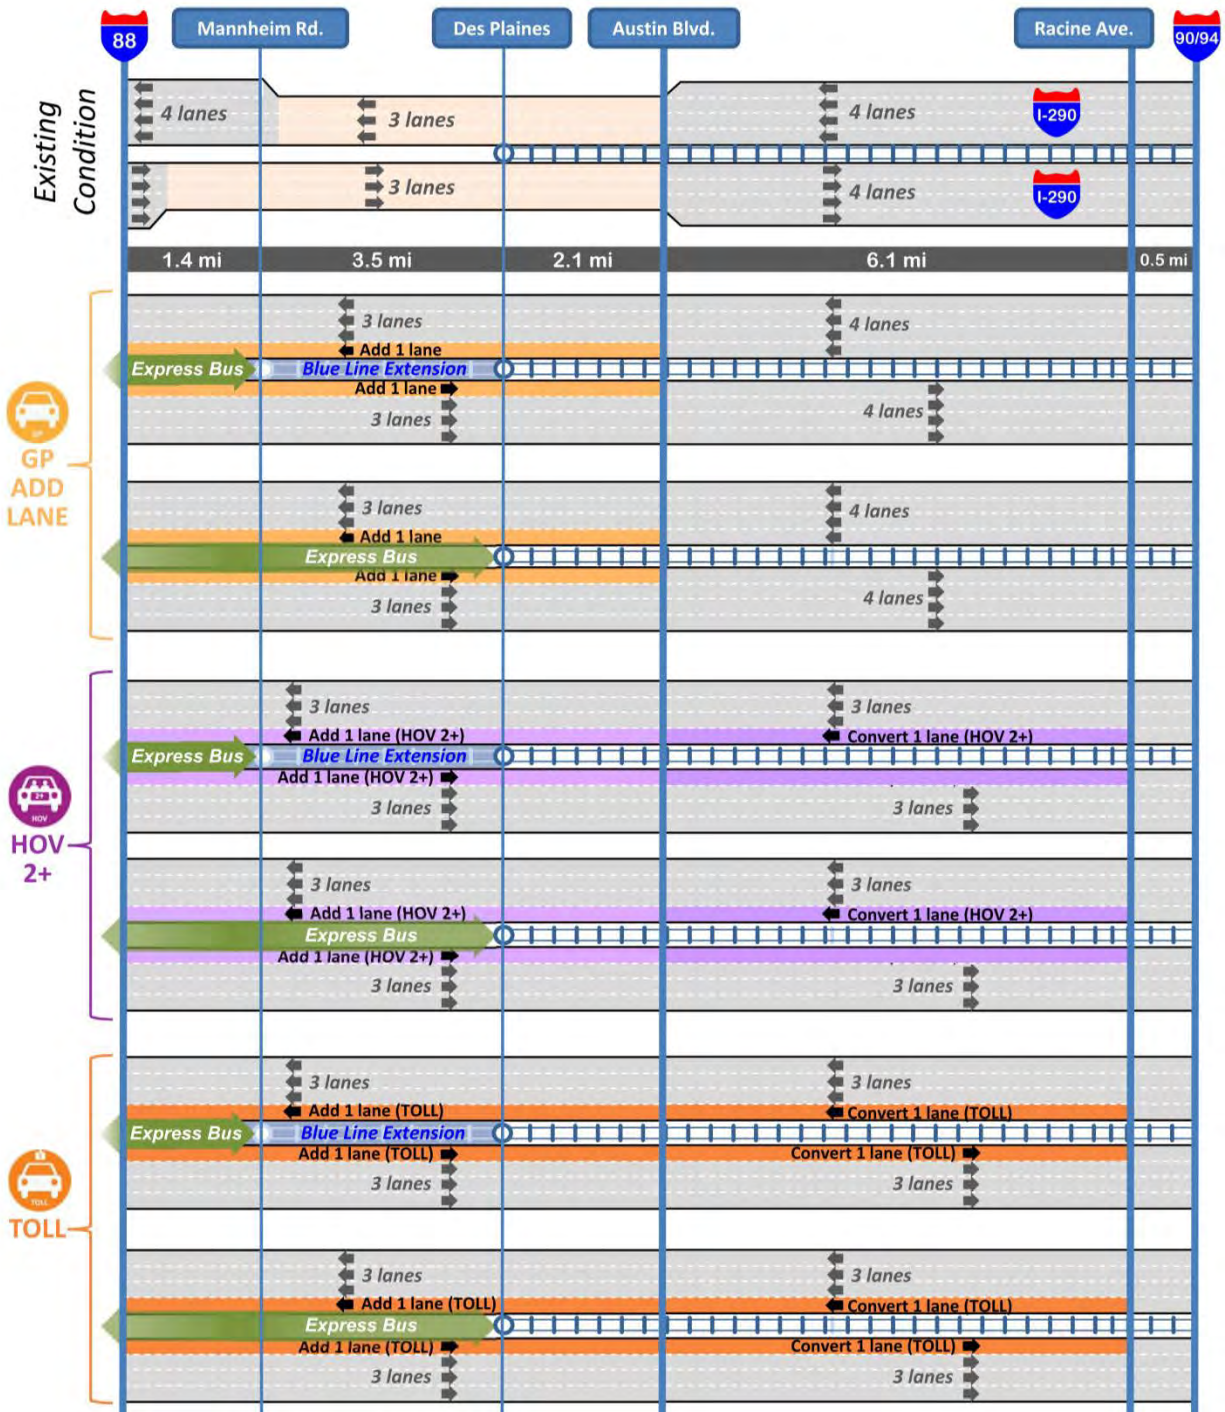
88
Mannheim Rd.
Des Plaines
Austin Blvd.
Racine Ave.
90/94

Existing Condition

4 lanes
3 lanes
4 lanes
I-290
3 lanes
4 lanes
I-290

1.4 mi
3.5 mi
2.1 mi
6.1 mi
0.5 mi

GP ADD LANE

3 lanes
Add 1 lane
4 lanes
Express Bus
Blue Line Extension
Add 1 lane
3 lanes
4 lanes

3 lanes
Add 1 lane
4 lanes
Express Bus
Add 1 lane
3 lanes
4 lanes

HOV 2+

3 lanes
Add 1 lane (HOV 2+)
3 lanes
Convert 1 lane (HOV 2+)
Express Bus
Blue Line Extension
Add 1 lane (HOV 2+)
3 lanes
3 lanes

3 lanes
Add 1 lane (HOV 2+)
3 lanes
Convert 1 lane (HOV 2+)
Express Bus
Add 1 lane (HOV 2+)
3 lanes
3 lanes

TOLL

3 lanes
Add 1 lane (TOLL)
3 lanes
Convert 1 lane (TOLL)
Express Bus
Blue Line Extension
Add 1 lane (TOLL)
Convert 1 lane (TOLL)
3 lanes
3 lanes

3 lanes
Add 1 lane (TOLL)
3 lanes
Convert 1 lane (TOLL)
Express Bus
Add 1 lane (TOLL)
Convert 1 lane (TOLL)
3 lanes
3 lanes